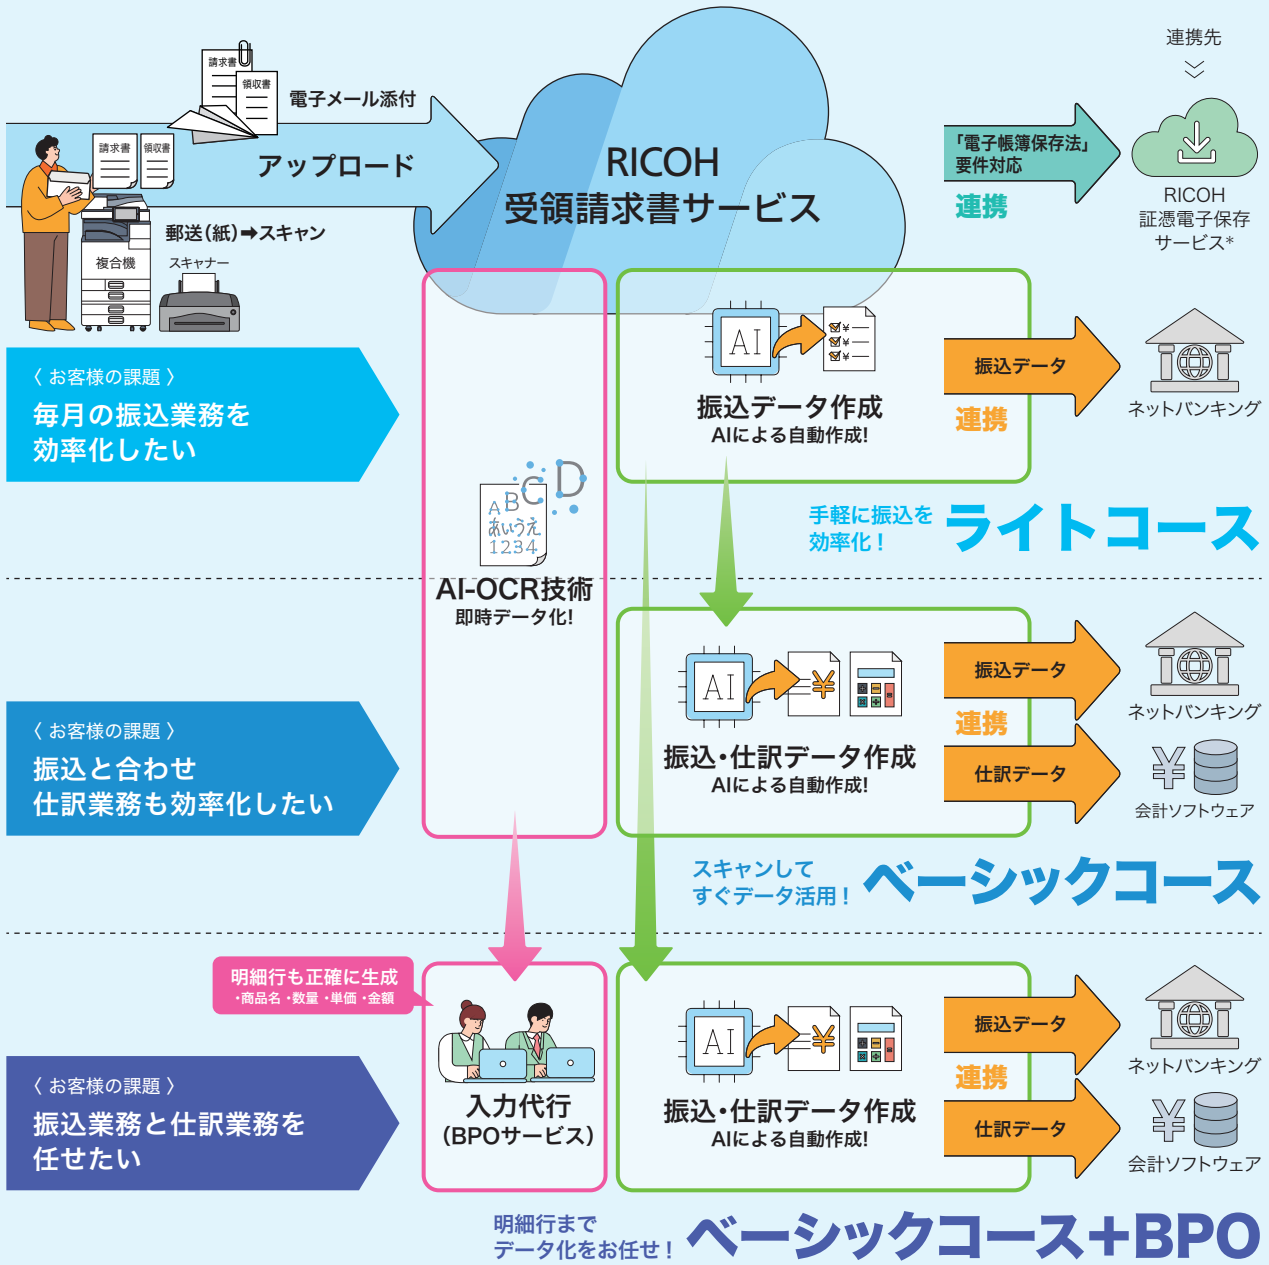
連携先

請求書
領収書
電子メール添付

請求書
領収書
アップロード

RICOH
受領請求書サービス

「電子帳簿保存法」
要件対応
連携

RICOH
証憑電子保存
サービス*

郵送（紙）➡スキャン
複合機
スキャナー

〈 お客様の課題 〉
毎月の振込業務を
効率化したい

AI
振込データ作成
AIによる自動作成!

振込データ
連携
ネットバンキング

ABCD
あいうえ
1234
AI-OCR技術
即時データ化!

手軽に振込を
効率化！
ライトコース

〈 お客様の課題 〉
振込と合わせ
仕訳業務も効率化したい

AI
振込・仕訳データ作成
AIによる自動作成!

振込データ
連携
仕訳データ
ネットバンキング
会計ソフトウェア

スキャンして
すぐデータ活用！
ベーシックコース

明細行も正確に生成
・商品名 ・数量 ・単価 ・金額

入力代行
（BPOサービス）

〈 お客様の課題 〉
振込業務と仕訳業務を
任せたい

AI
振込・仕訳データ作成
AIによる自動作成!

振込データ
連携
仕訳データ
ネットバンキング
会計ソフトウェア

明細行まで
データ化をお任せ！
ベーシックコース+BPO